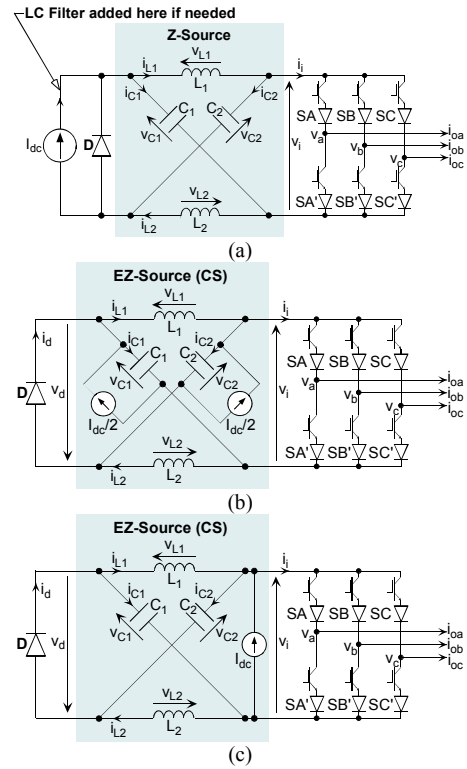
LC Filter added here if needed

Z-Source

$i_{L1}$ $v_{L1}$ $L_1$ $i_i$
$i_{C1}$ $i_{C2}$
$C_1$ $C_2$
$I_{dc}$ D $v_{C1}$ $v_{C2}$ $v_i$
SA SB SC
$v_a$ $v_b$ $v_c$
$i_{oa}$ $i_{ob}$ $i_{oc}$
$v_{L2}$ $L_2$ $i_{L2}$
SA' SB' SC'

(a)

EZ-Source (CS)

$i_{L1}$ $v_{L1}$ $L_1$ $i_i$
$i_d$ $i_{C1}$ $C_1$ $i_{C2}$ $C_2$
D $v_d$ $v_{C1}$ $v_{C2}$ $v_i$
$I_{dc}/2$ $I_{dc}/2$
SA SB SC
$v_a$ $v_b$ $v_c$
$i_{oa}$ $i_{ob}$ $i_{oc}$
$v_{L2}$ $L_2$ $i_{L2}$
SA' SB' SC'

(b)

EZ-Source (CS)

$i_{L1}$ $v_{L1}$ $L_1$ $i_i$
$i_d$ $i_{C1}$ $C_1$ $i_{C2}$ $C_2$
D $v_d$ $v_{C1}$ $v_{C2}$ $I_{dc}$ $v_i$
SA SB SC
$v_a$ $v_b$ $v_c$
$i_{oa}$ $i_{ob}$ $i_{oc}$
$v_{L2}$ $L_2$ $i_{L2}$
SA' SB' SC'

(c)